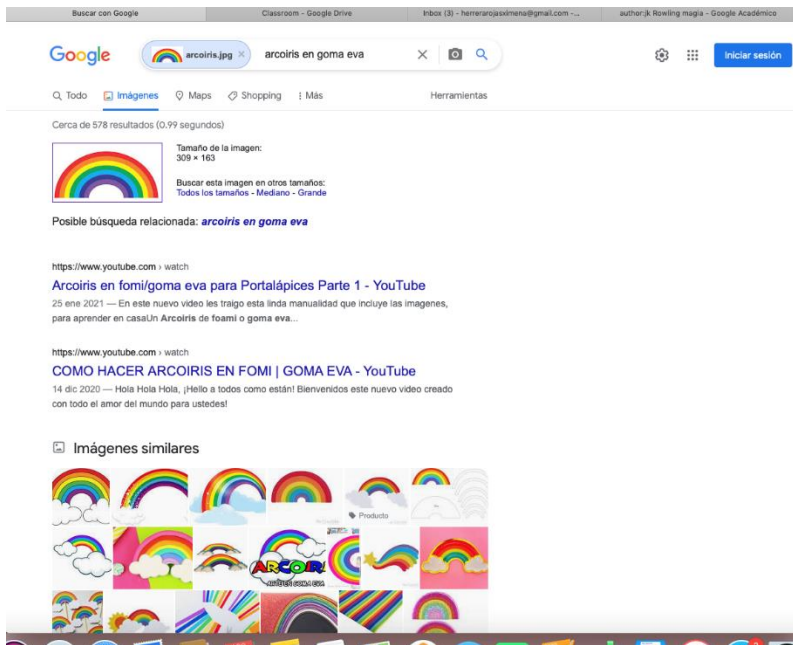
Buscar con Google | Classroom - Google Drive | Inbox (3) - herrerarojasximena@gmail.com -... | author:jk Rowling magia - Google Académico

Google arcoiris.jpg × arcoiris en goma eva × Iniciar sesión

Todo Imágenes Maps Shopping Más Herramientas

Cerca de 578 resultados (0.99 segundos)

Tamaño de la imagen:
309 × 163

Buscar esta imagen en otros tamaños:
Todos los tamaños - Mediano - Grande

Posible búsqueda relacionada: arcoiris en goma eva

https://www.youtube.com › watch
Arcoiris en fomi/goma eva para Portalápices Parte 1 - YouTube
25 ene 2021 — En este nuevo video les traigo esta linda manualidad que incluye las imagenes, para aprender en casaUn Arcoiris de foami o goma eva...

https://www.youtube.com › watch
COMO HACER ARCOIRIS EN FOMI | GOMA EVA - YouTube
14 dic 2020 — Hola Hola Hola, ¡Hello a todos como están! Bienvenidos este nuevo video creado con todo el amor del mundo para ustedes!

Imágenes similares

Producto

ARCOIRIS
AUTORES GOMA EVA